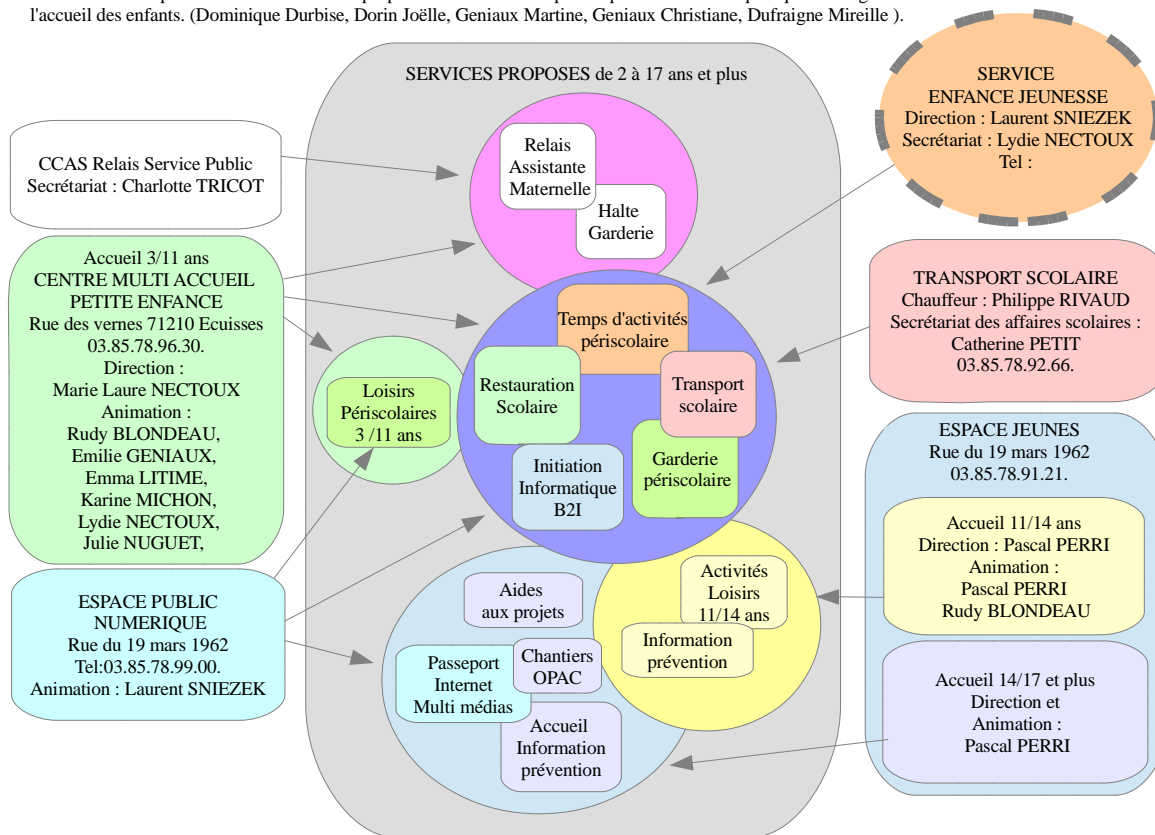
l'accueil des enfants. (Dominique Durbise, Dorin Joëlle, Geniaux Martine, Geniaux Christiane, Dufraigne Mireille ).

SERVICES PROPOSES de 2 à 17 ans et plus

SERVICE ENFANCE JEUNESSE
Direction : Laurent SNIEZEK
Secrétariat : Lydie NECTOUX
Tel :

CCAS Relais Service Public
Secrétariat : Charlotte TRICOT

Relais Assistante Maternelle

Halte Garderie

Accueil 3/11 ans
CENTRE MULTI ACCUEIL PETITE ENFANCE
Rue des vernes 71210 Ecuisses
03.85.78.96.30.
Direction :
Marie Laure NECTOUX
Animation :
Rudy BLONDEAU,
Emilie GENIAUX,
Emma LITIME,
Karine MICHON,
Lydie NECTOUX,
Julie NUGUET,

TRANSPORT SCOLAIRE
Chauffeur : Philippe RIVAUD
Secrétariat des affaires scolaires :
Catherine PETIT
03.85.78.92.66.

Temps d'activités périscolaire

Loisirs Périscolaires 3 /11 ans

Restauration Scolaire

Transport scolaire

Garderie périscolaire

Initiation Informatique B2I

ESPACE JEUNES
Rue du 19 mars 1962
03.85.78.91.21.

Accueil 11/14 ans
Direction : Pascal PERRI
Animation :
Pascal PERRI
Rudy BLONDEAU

ESPACE PUBLIC NUMERIQUE
Rue du 19 mars 1962
Tel:03.85.78.99.00.
Animation : Laurent SNIEZEK

Aides aux projets

Activités Loisirs 11/14 ans

Information prévention

Chantiers OPAC

Passeport Internet Multi médias

Accueil Information prévention

Accueil 14/17 et plus
Direction et Animation :
Pascal PERRI